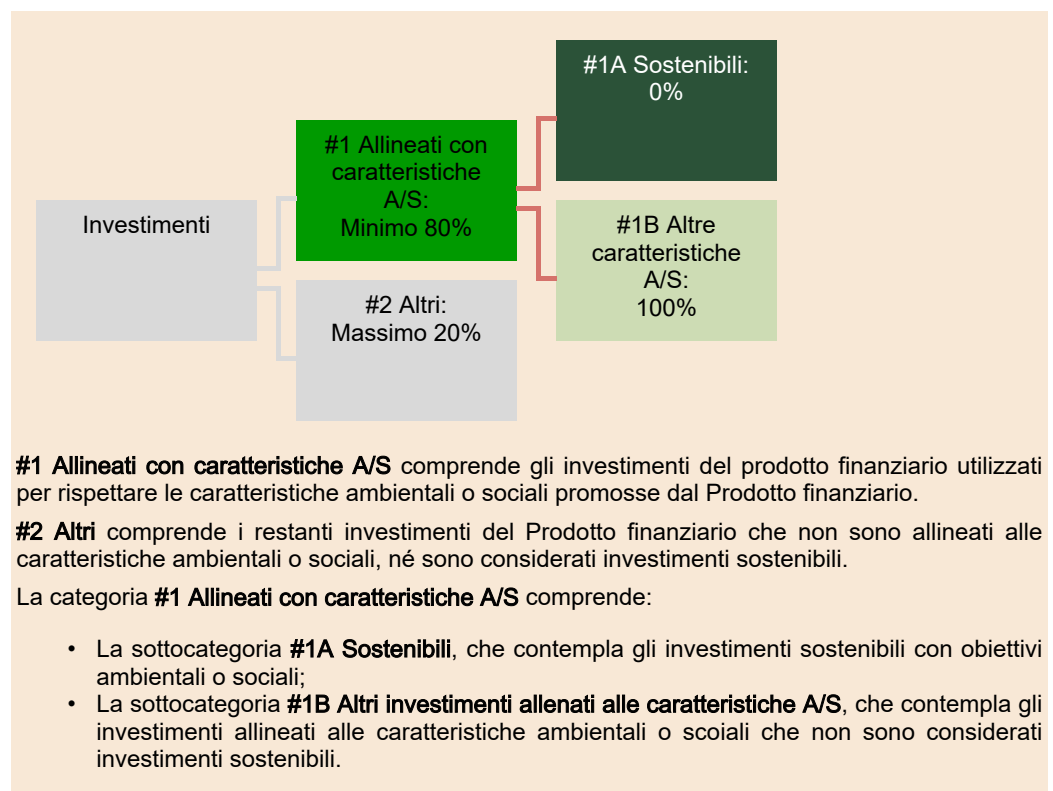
Investimenti

#1 Allineati con caratteristiche A/S:
Minimo 80%

#2 Altri:
Massimo 20%

#1A Sostenibili:
0%

#1B Altre caratteristiche A/S:
100%

**#1 Allineati con caratteristiche A/S** comprende gli investimenti del prodotto finanziario utilizzati per rispettare le caratteristiche ambientali o sociali promosse dal Prodotto finanziario.

**#2 Altri** comprende i restanti investimenti del Prodotto finanziario che non sono allineati alle caratteristiche ambientali o sociali, né sono considerati investimenti sostenibili.

La categoria **#1 Allineati con caratteristiche A/S** comprende:

• La sottocategoria **#1A Sostenibili**, che contempla gli investimenti sostenibili con obiettivi ambientali o sociali;
• La sottocategoria **#1B Altri investimenti allenati alle caratteristiche A/S**, che contempla gli investimenti allineati alle caratteristiche ambientali o scoiali che non sono considerati investimenti sostenibili.